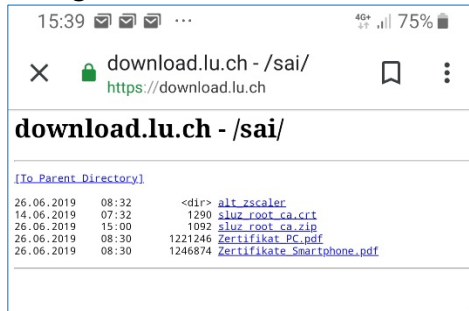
15:39 ··· 4G+ 75%

download.lu.ch - /sai/
https://download.lu.ch

download.lu.ch - /sai/

[To Parent Directory]

| | | | |
|---|---|---|---|
| 26.06.2019 | 08:32 | <dir> | alt_zscaler |
| 14.06.2019 | 07:32 | 1290 | sluz_root_ca.crt |
| 26.06.2019 | 15:00 | 1092 | sluz_root_ca.zip |
| 26.06.2019 | 08:30 | 1221246 | Zertifikat_PC.pdf |
| 26.06.2019 | 08:30 | 1246874 | Zertifikate_Smartphone.pdf |